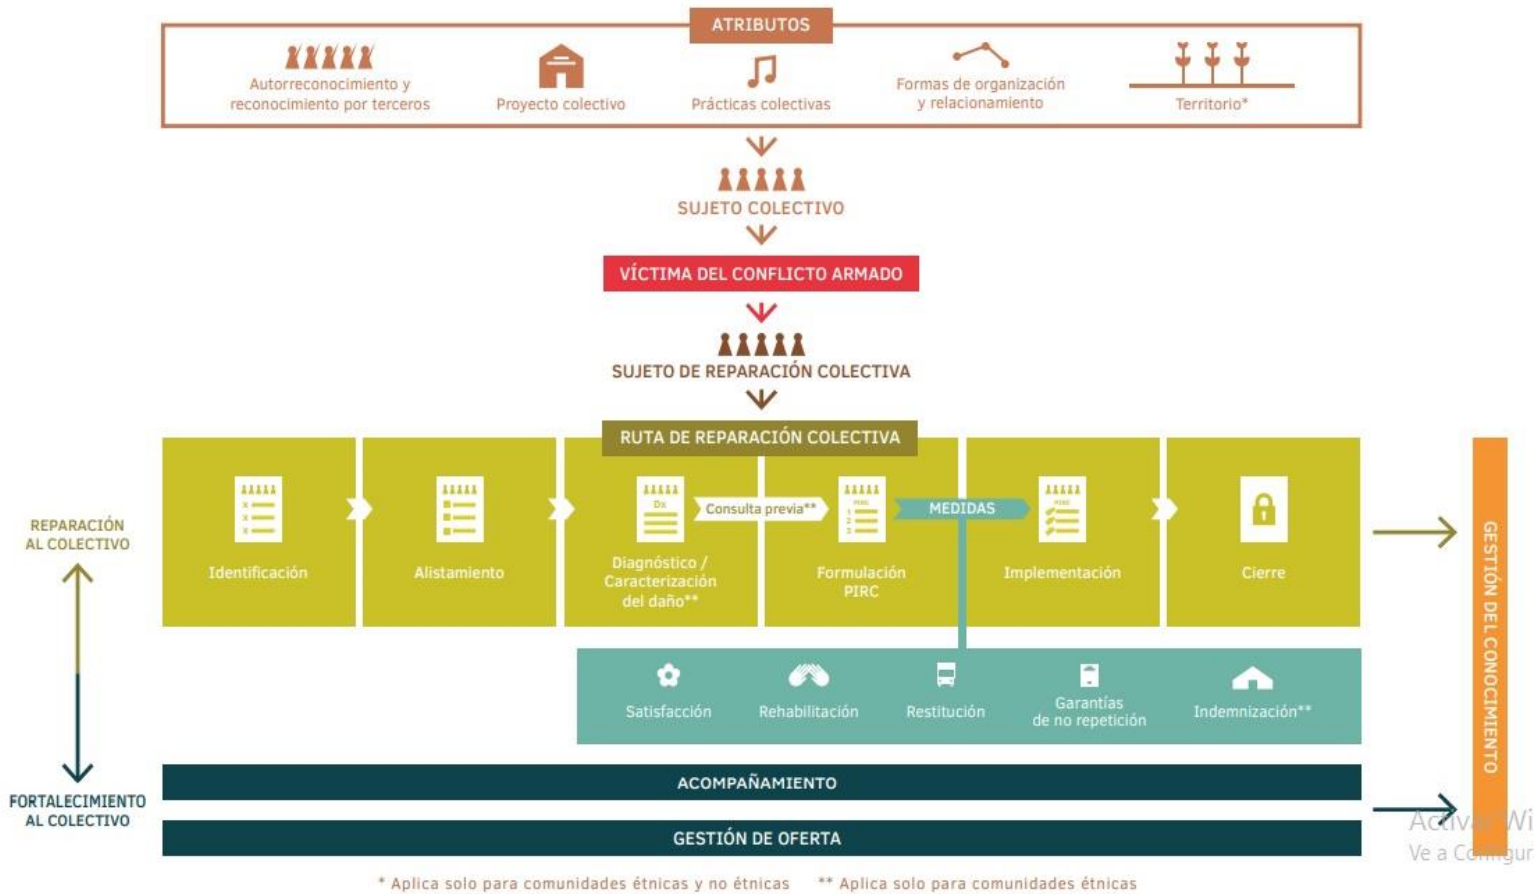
ATRIBUTOS

Autorreconocimiento y reconocimiento por terceros

Proyecto colectivo

Prácticas colectivas

Formas de organización y relacionamiento

Territorio*

SUJETO COLECTIVO

VÍCTIMA DEL CONFLICTO ARMADO

SUJETO DE REPARACIÓN COLECTIVA

RUTA DE REPARACIÓN COLECTIVA

REPARACIÓN AL COLECTIVO

Identificación

Alistamiento

Dx

Diagnóstico / Caracterización del daño**

Consulta previa**

PIRC

Formulación PIRC

MEDIDAS

PIRC

Implementación

Cierre

GESTIÓN DEL CONOCIMIENTO

Satisfacción

Rehabilitación

Restitución

Garantías de no repetición

Indemnización**

FORTALECIMIENTO AL COLECTIVO

ACOMPAÑAMIENTO

GESTIÓN DE OFERTA

Activar Wi
Ve a Configur

* Aplica solo para comunidades étnicas y no étnicas ** Aplica solo para comunidades étnicas